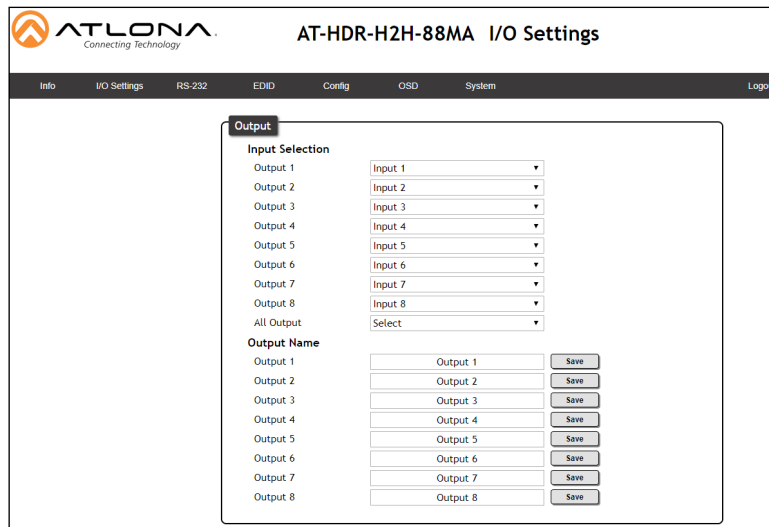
ATLONA
Connecting Technology

AT-HDR-H2H-88MA I/O Settings

Info I/O Settings RS-232 EDID Config OSD System Logo

Output

Input Selection

| | |
|---|---|
| Output 1 | Input 1 |
| Output 2 | Input 2 |
| Output 3 | Input 3 |
| Output 4 | Input 4 |
| Output 5 | Input 5 |
| Output 6 | Input 6 |
| Output 7 | Input 7 |
| Output 8 | Input 8 |
| All Output | Select |

Output Name

| | | |
|---|---|---|
| Output 1 | Output 1 | Save |
| Output 2 | Output 2 | Save |
| Output 3 | Output 3 | Save |
| Output 4 | Output 4 | Save |
| Output 5 | Output 5 | Save |
| Output 6 | Output 6 | Save |
| Output 7 | Output 7 | Save |
| Output 8 | Output 8 | Save |